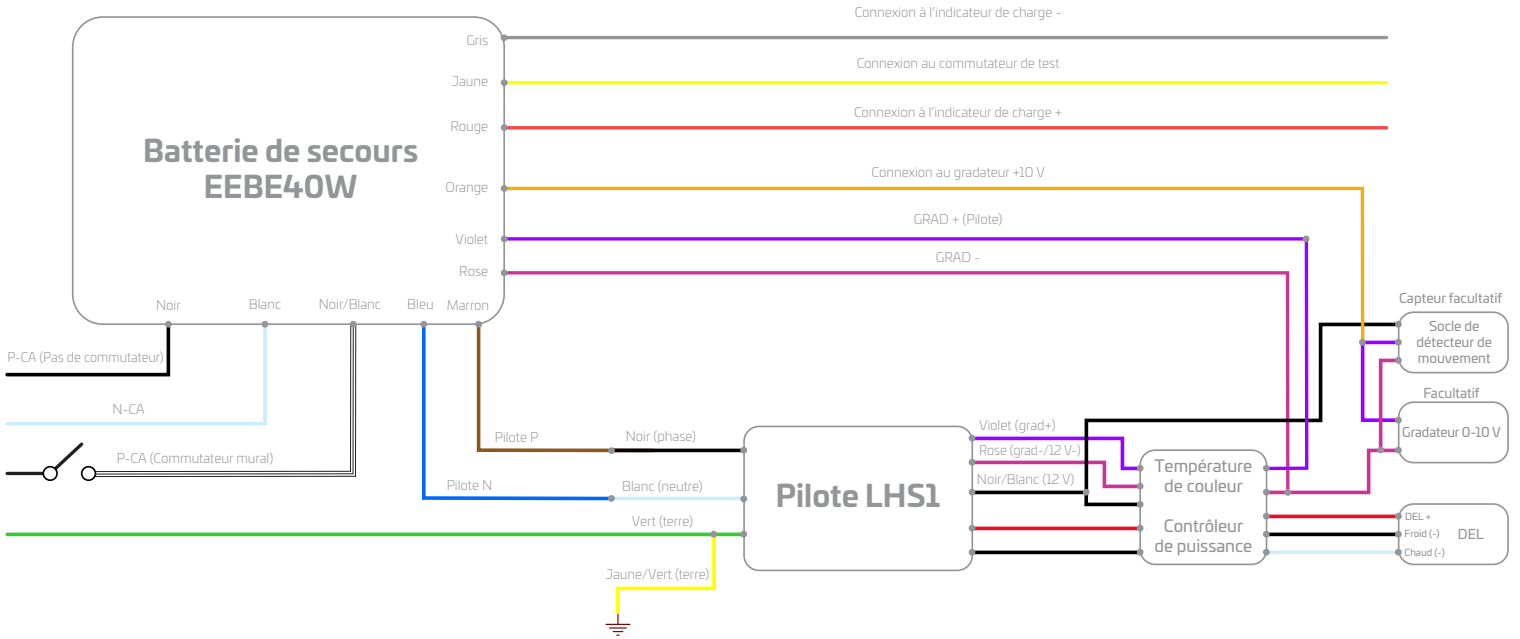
Connexion à l'indicateur de charge -

Gris

Connexion au commutateur de test

Jaune

Connexion à l'indicateur de charge +

Rouge

Batterie de secours EEBE40W

Connexion au gradateur +10 V

Orange

GRAD + (Pilote)

Violet

GRAD -

Rose

Noir

Blanc

Noir/Blanc

Bleu

Marron

Capteur facultatif

Socle de détecteur de mouvement

P-CA (Pas de commutateur)

N-CA

Facultatif

Gradateur 0-10 V

P-CA (Commutateur mural)

Pilote P

Noir (phase)

Violet (grad+)

Rose (grad-/12 V-)

Noir/Blanc (12 V)

Pilote N

Blanc (neutre)

Pilote LHS1

Température de couleur

Contrôleur de puissance

Vert (terre)

DEL +

Froid (-)

Chaud (-)

DEL

Jaune/Vert (terre)